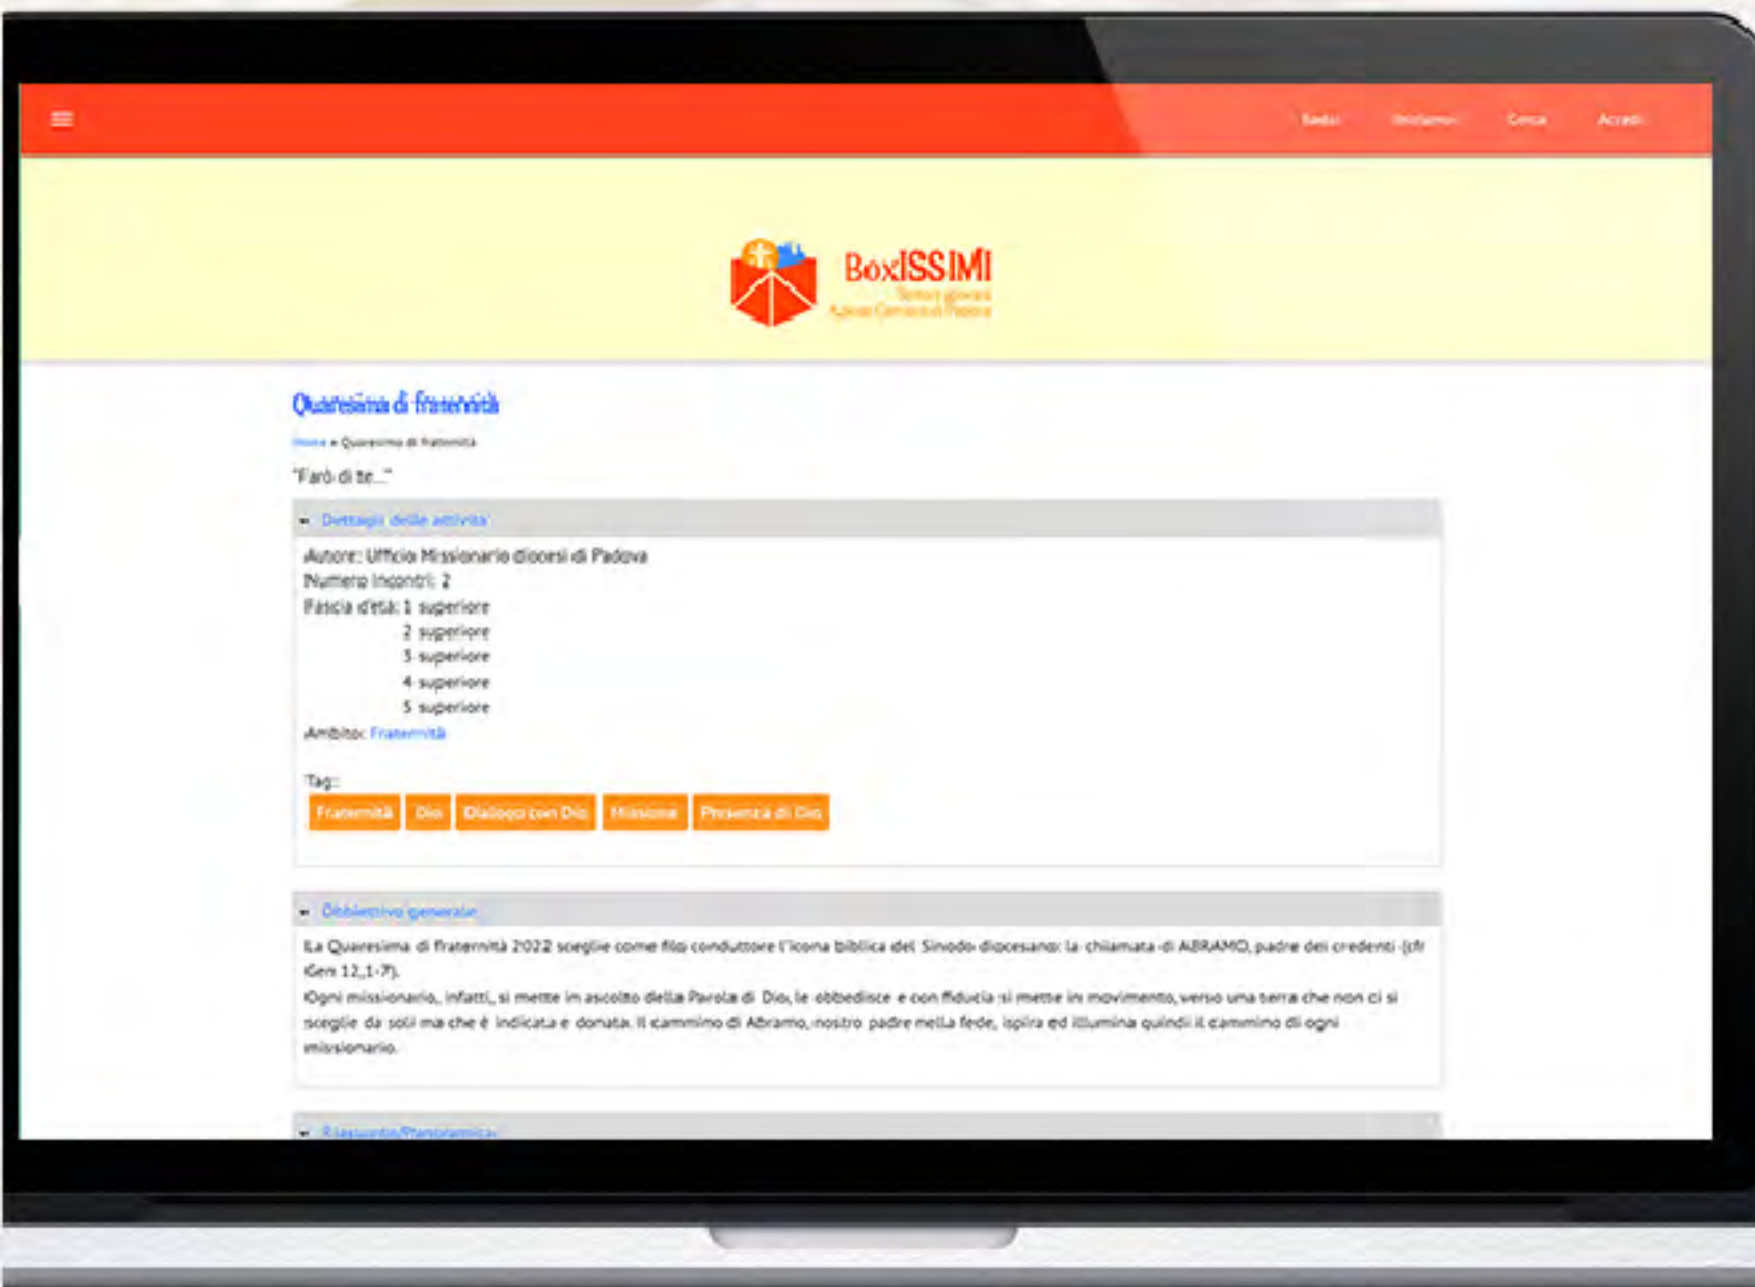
Radar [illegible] Cerca Accedi

BoxISSIMI
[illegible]
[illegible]

Quaresima di fraternità

Home » Quaresima di fraternità

"Farò di te..."

Dettagli delle attività

Autore: Ufficio Missionario diocesi di Padova
Numero incontri: 2
Fascia d'età: 1 superiore
2 superiore
3 superiore
4 superiore
5 superiore
Ambito: Fraternità

Tag:
Fraternità Dio Dialogo con Dio Missione Presenza di Dio

Obbiettivo generale

La Quaresima di fraternità 2022 sceglie come filo conduttore l'icona biblica del Sinodo diocesano: la chiamata di ABRAMO, padre dei credenti (cfr Gen 12,1-7).
Ogni missionario, infatti, si mette in ascolto della Parola di Dio, le obbedisce e con fiducia si mette in movimento, verso una terra che non ci si sceglie da soli ma che è indicata e donata. Il cammino di Abramo, nostro padre nella fede, ispira ed illumina quindi il cammino di ogni missionario.

Riassunto/Panoramica